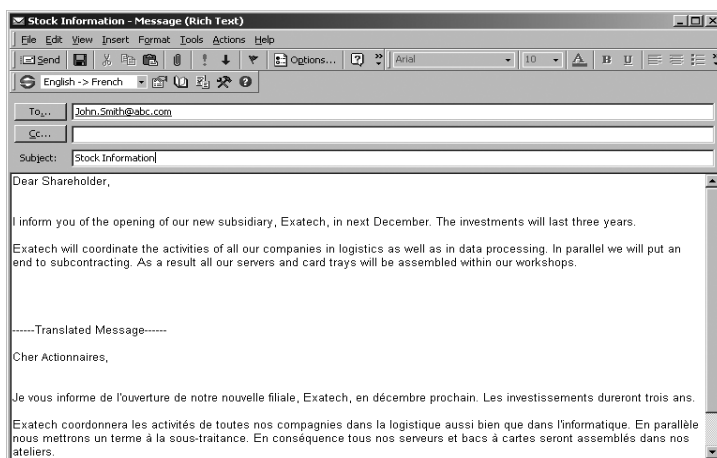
Stock Information - Message (Rich Text)

File Edit View Insert Format Tools Actions Help

Send Options... Arial 10 B U

English -> French

To... John.Smith@abc.com

Cc...

Subject: Stock Information

Dear Shareholder,

I inform you of the opening of our new subsidiary, Exatech, in next December. The investments will last three years.

Exatech will coordinate the activities of all our companies in logistics as well as in data processing. In parallel we will put an end to subcontracting. As a result all our servers and card trays will be assembled within our workshops.

------Translated Message------

Cher Actionnaires,

Je vous informe de l'ouverture de notre nouvelle filiale, Exatech, en décembre prochain. Les investissements dureront trois ans.

Exatech coordonnera les activités de toutes nos compagnies dans la logistique aussi bien que dans l'informatique. En parallèle nous mettrons un terme à la sous-traitance. En conséquence tous nos serveurs et bacs à cartes seront assemblés dans nos ateliers.